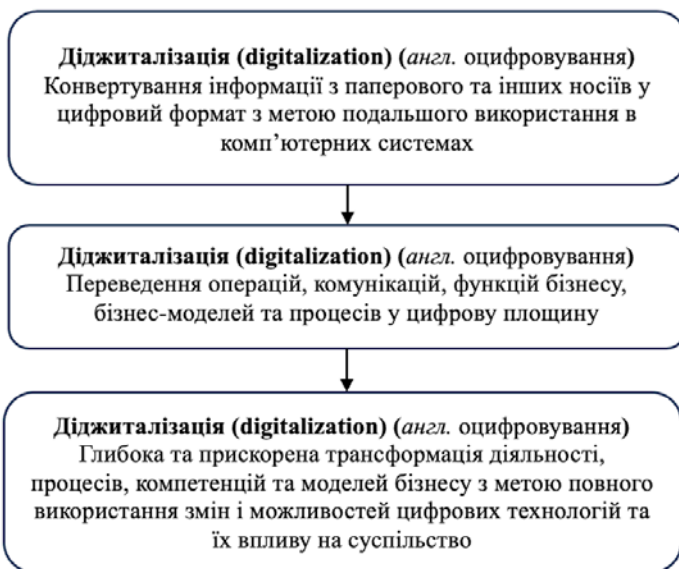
Диджиталізація (digitalization) (англ. оцифровування)
Конвертування інформації з паперового та інших носіїв у цифровий формат з метою подальшого використання в комп'ютерних системах

Диджиталізація (digitalization) (англ. оцифровування)
Переведення операцій, комунікацій, функцій бізнесу, бізнес-моделей та процесів у цифрову площину

Диджиталізація (digitalization) (англ. оцифровування)
Глибока та прискорена трансформація діяльності, процесів, компетенцій та моделей бізнесу з метою повного використання змін і можливостей цифрових технологій та їх впливу на суспільство